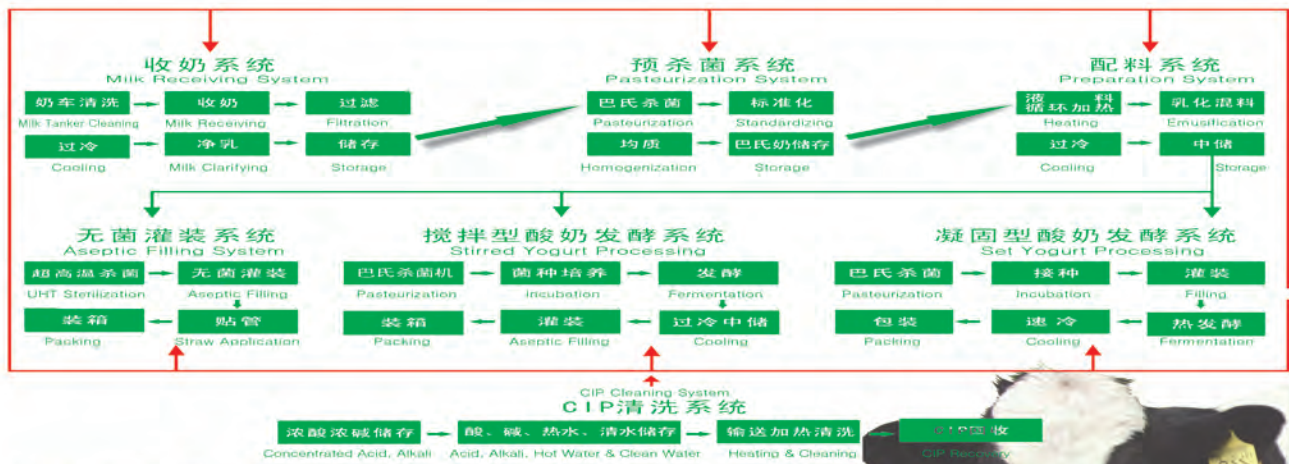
收奶系统
Milk Receiving System

奶车清洗
Milk Tanker Cleaning
收奶
Milk Receiving
过滤
Filtration
过冷
Cooling
净乳
Milk Clarifying
储存
Storage

预杀菌系统
Pasteurization System

巴氏杀菌
Pasteurization
标准化
Standardizing
均质
Homogenization
巴氏奶储存
Storage

配料系统
Preparation System

液料循环加热
Heating
乳化混料
Emulsification
过冷
Cooling
中储
Storage

无菌灌装系统
Aseptic Filling System

超高温杀菌
UHT Sterilization
无菌灌装
Aseptic Filling
装箱
Packing
贴管
Straw Application

搅拌型酸奶发酵系统
Stirred Yogurt Processing

巴氏杀菌机
Pasteurization
菌种培养
Incubation
发酵
Fermentation
装箱
Packing
灌装
Aseptic Filling
过冷中储
Cooling

凝固型酸奶发酵系统
Set Yogurt Processing

巴氏杀菌
Pasteurization
接种
Incubation
灌装
Filling
包装
Packing
速冷
Cooling
热发酵
Fermentation

CIP Cleaning System
CIP清洗系统

浓酸浓碱储存
Concentrated Acid, Alkali
酸、碱、热水、清水储存
Acid, Alkali, Hot Water & Clean Water
输送加热清洗
Heating & Cleaning
CIP回收
CIP Recovery